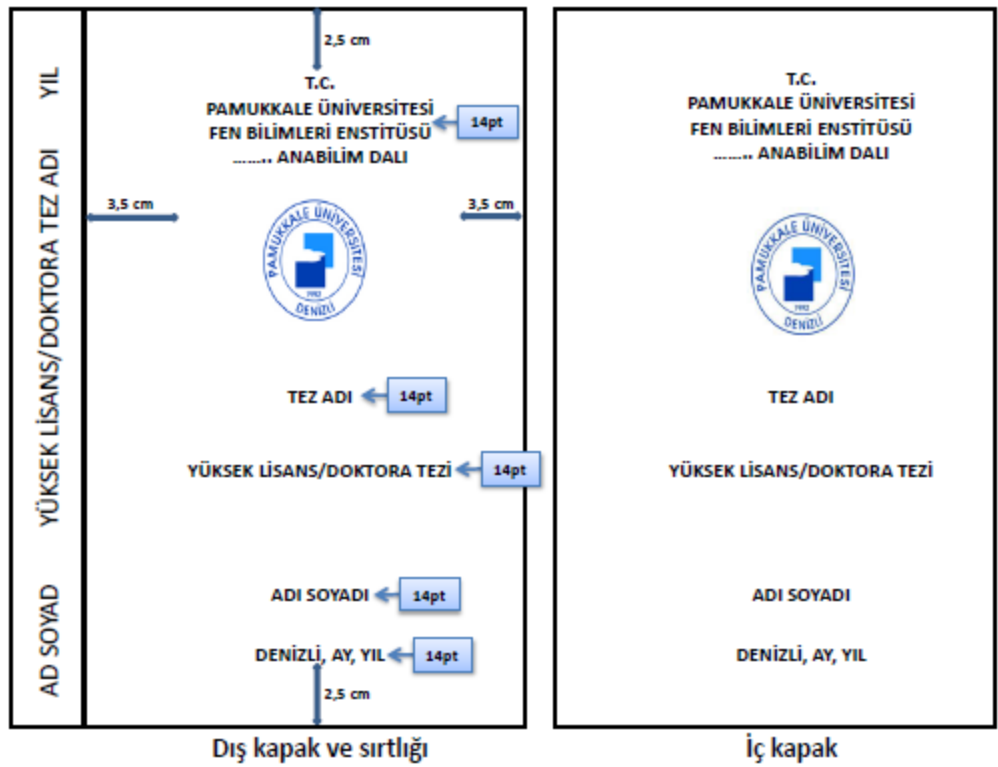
AD SOYAD

YÜKSEK LİSANS/DOKTORA TEZ ADI

YIL

2,5 cm

T.C.
PAMUKKALE ÜNİVERSİTESİ
FEN BİLİMLERİ ENSTİTÜSÜ
……. ANABİLİM DALI

14pt

3,5 cm

3,5 cm

PAMUKKALE ÜNİVERSİTESİ
1992
DENİZLİ

TEZ ADI

14pt

YÜKSEK LİSANS/DOKTORA TEZİ

14pt

ADI SOYADI

14pt

DENİZLİ, AY, YIL

14pt

2,5 cm

Dış kapak ve sırtlığı

T.C.
PAMUKKALE ÜNİVERSİTESİ
FEN BİLİMLERİ ENSTİTÜSÜ
……. ANABİLİM DALI

PAMUKKALE ÜNİVERSİTESİ
1992
DENİZLİ

TEZ ADI

YÜKSEK LİSANS/DOKTORA TEZİ

ADI SOYADI

DENİZLİ, AY, YIL

İç kapak